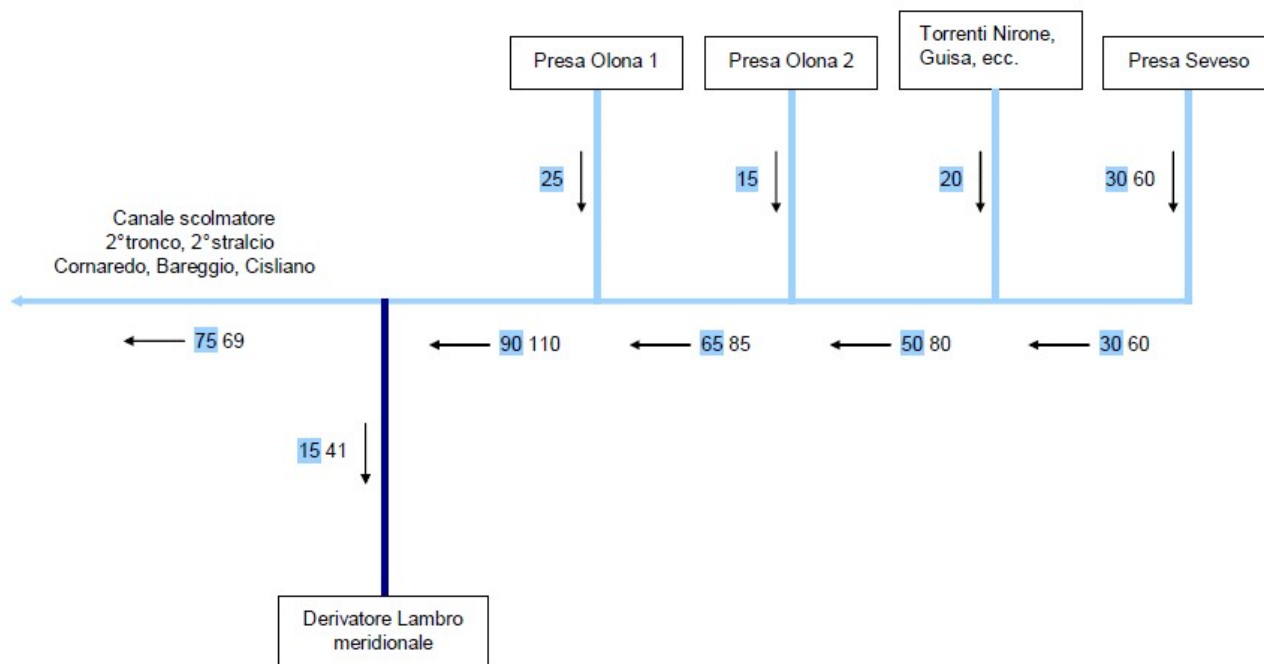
Presa Olona 1

Presa Olona 2

Torrenti Nirone, Guisa, ecc.

Presa Seveso

25

15

20

30 60

Canale scolmatore
2°tronco, 2°stralcio
Cornaredo, Bareggio, Cisliano

75 69

90 110

65 85

50 80

30 60

15 41

Derivatore Lambro meridionale